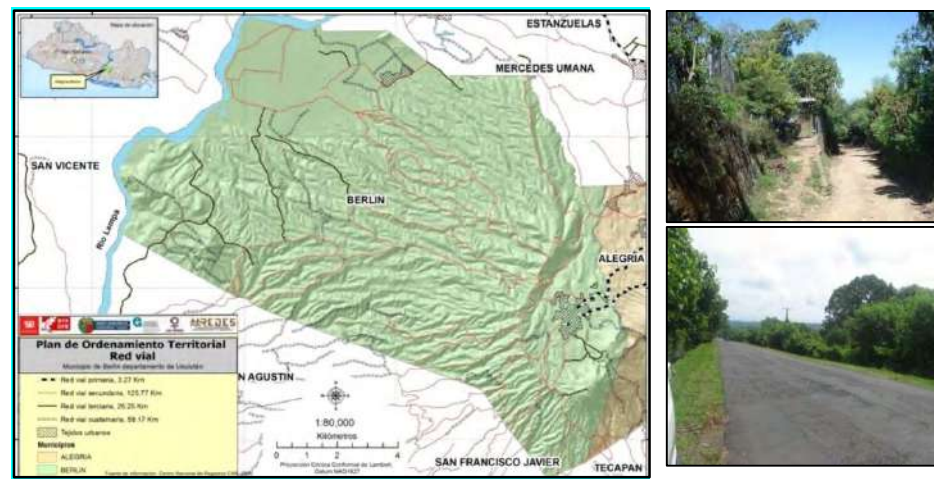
Mapa de ubicación

ESTANZUELAS

MERCEDES UMANA

SAN VICENTE

Río Lempa

BERLIN

ALEGRIA

MIREDES

Plan de Ordenamiento Territorial
Red vial
Municipio de Berlín departamento de Usulután

Red vial primaria, 3.27 Km
Red vial secundaria, 123.77 Km
Red vial terciaria, 26.25 Km
Red vial cuaternaria, 59.17 Km
Tejidos urbanos

Municipios
ALEGRIA
BERLIN

Fuente de información: Centro Nacional de Registros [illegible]

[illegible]N AGUSTIN

1:80,000
Kilómetros
0 1 2 4
Proyección Cónica Conforme de Lambert, Datum NAD1927

SAN FRANCISCO JAVIER

TECAPAN